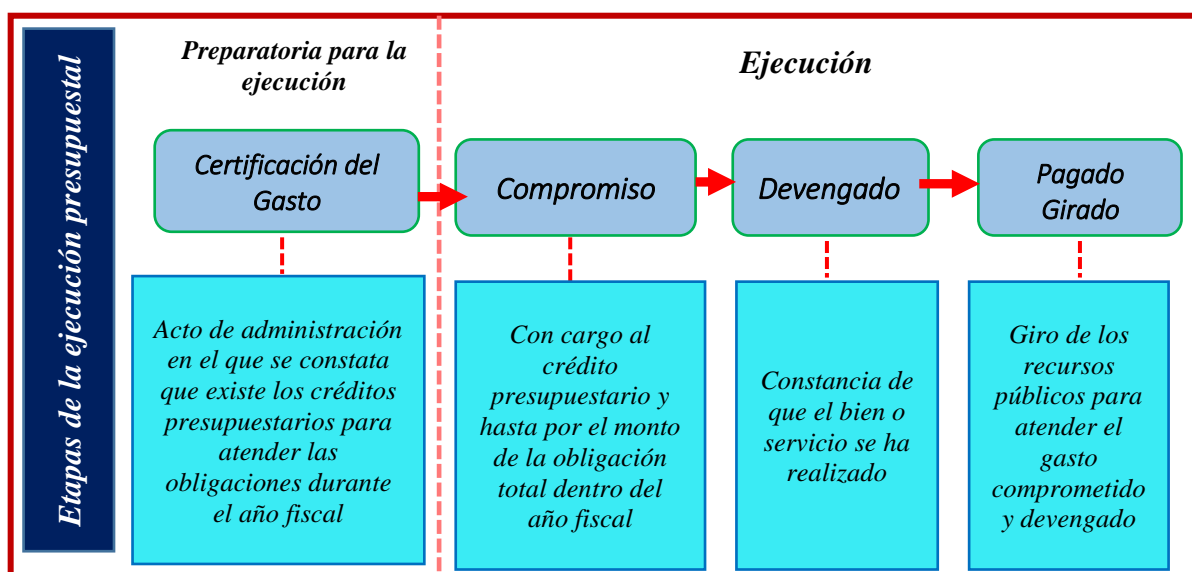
Etapas de la ejecución presupuestal

Preparatoria para la ejecución

Ejecución

Certificación del Gasto

Compromiso

Devengado

Pagado Girado

Acto de administración en el que se constata que existe los créditos presupuestarios para atender las obligaciones durante el año fiscal

Con cargo al crédito presupuestario y hasta por el monto de la obligación total dentro del año fiscal

Constancia de que el bien o servicio se ha realizado

Giro de los recursos públicos para atender el gasto comprometido y devengado